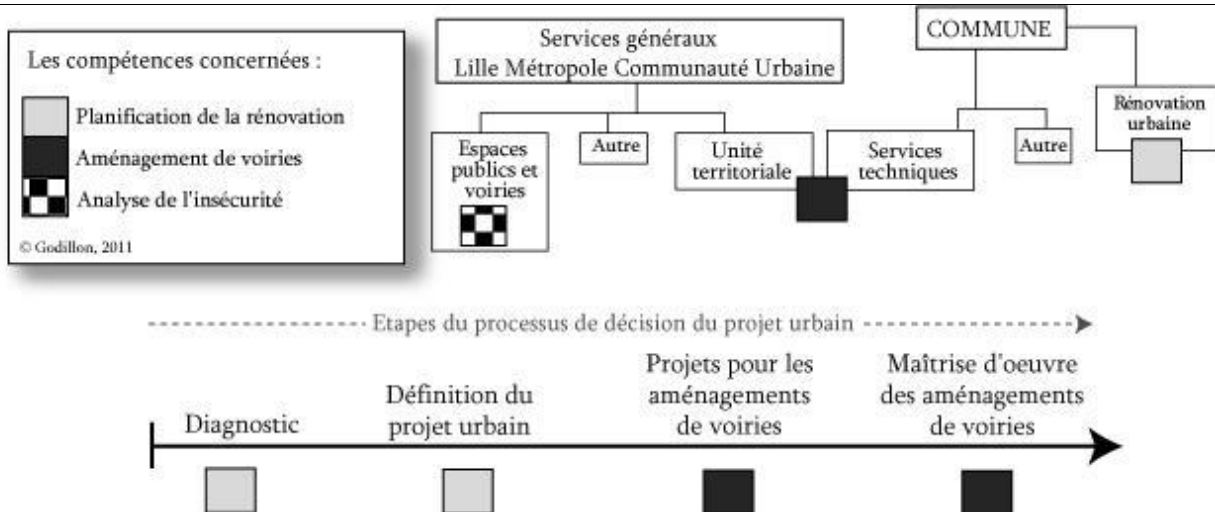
Les compétences concernées :

Planification de la rénovation

Aménagement de voiries

Analyse de l'insécurité

© Godillon, 2011

Services généraux
Lille Métropole Communauté Urbaine

Espaces publics et voiries

Autre

Unité territoriale

COMMUNE

Services techniques

Autre

Rénovation urbaine

Etapes du processus de décision du projet urbain

Diagnostic

Définition du projet urbain

Projets pour les aménagements de voiries

Maîtrise d'oeuvre des aménagements de voiries